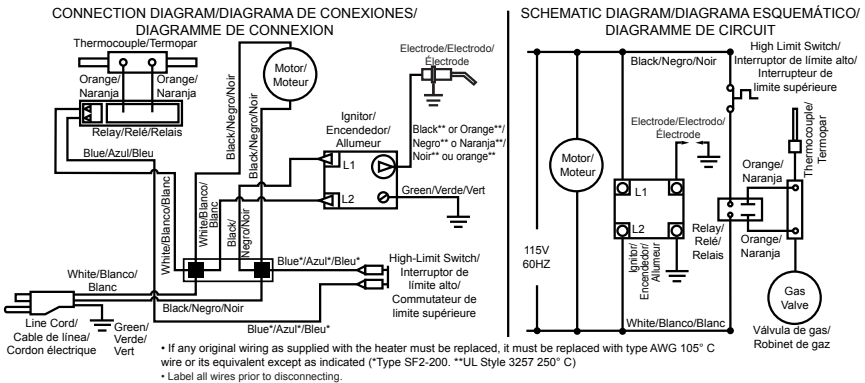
CONNECTION DIAGRAM/DIAGRAMA DE CONEXIONES/ DIAGRAMME DE CONNEXION

Thermocouple/Termopar

Orange/ Naranja

Orange/ Naranja

Relay/Relé/Relais

Motor/ Moteur

Electrode/Electrodo/ Électrode

Ignitor/ Encendedor/ Allumeur

Black** or Orange**/ Negro** o Naranja**/ Noir** ou orange**

Black/Negro/Noir

Black/Negro/Noir

Blue/Azul/Bleu

L1

L2

Green/Verde/Vert

White/Blanco/Blanc

White/Blanco/Blanc

Black/ Negro/Noir

Blue*/Azul*/Bleu*

High-Limit Switch/ Interruptor de límite alto/ Commutateur de limite supérieure

White/Blanco/ Blanc

Black/Negro/Noir

Line Cord/ Cable de línea/ Cordon électrique

Green/ Verde/ Vert

Blue*/Azul*/Bleu*

SCHEMATIC DIAGRAM/DIAGRAMA ESQUEMÁTICO/ DIAGRAMME DE CIRCUIT

Black/Negro/Noir

High Limit Switch/ Interruptor de límite alto/ Interrupteur de limite supérieure

Electrode/Electrodo/ Électrode

Thermocouple/ Termopar

Motor/ Moteur

L1

L2

Orange/ Naranja

Relay/ Relé/ Relais

Orange/ Naranja

115V 60HZ

Ignitor/ Encendedor/ Allumeur

Gas Valve

White/Blanco/Blanc

Válvula de gas/ Robinet de gaz

• If any original wiring as supplied with the heater must be replaced, it must be replaced with type AWG 105° C wire or its equivalent except as indicated (*Type SF2-200. **UL Style 3257 250° C)
• Label all wires prior to disconnecting.